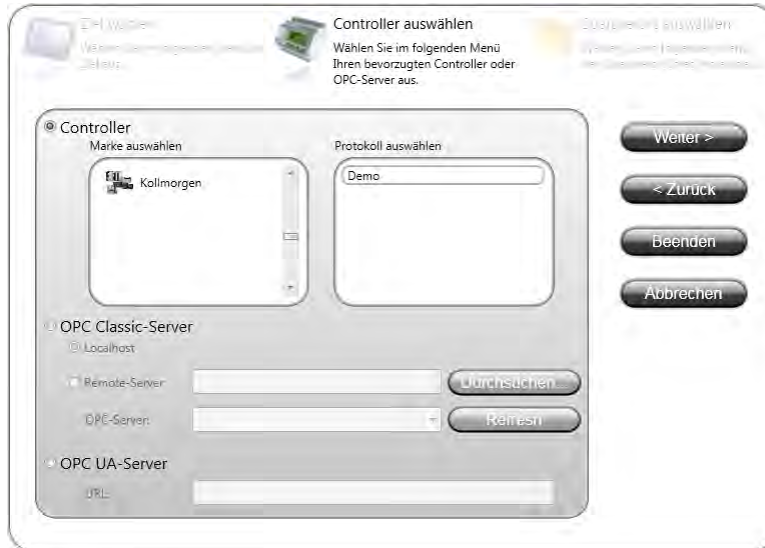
Ziel wählen

Wählen Sie das Ziel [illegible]

Controller auswählen

Wählen Sie im folgenden Menü Ihren bevorzugten Controller oder OPC-Server aus.

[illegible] auswählen

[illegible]

Controller

Marke auswählen

Kollmorgen

Protokoll auswählen

Demo

OPC Classic-Server

Localhost

Remote-Server

Durchsuchen...

OPC-Server:

Refresh

OPC UA-Server

URL:

Weiter >

< Zurück

Beenden

Abbrechen